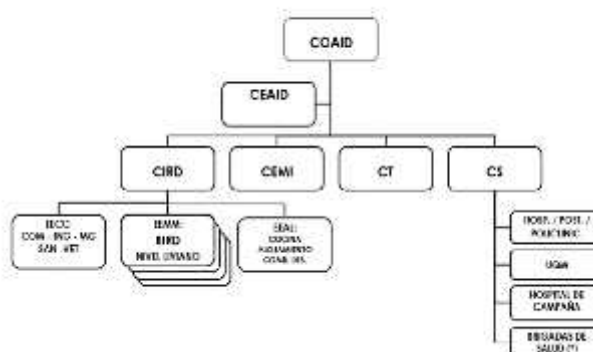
COAID

CEAID

CIRD

CEMI

CT

CS

EECC COM - ING - MG SAN - VET

EEMM: BIRD NIVEL DIVISIÓN

EEAL: COCINA ALOJAMIENTO COMB. LBS.

HOSP. / POST. / POLICLINIC

UGM

HOSPITAL DE CAMPAÑA

BRIGADAS DE SALUD (\*)